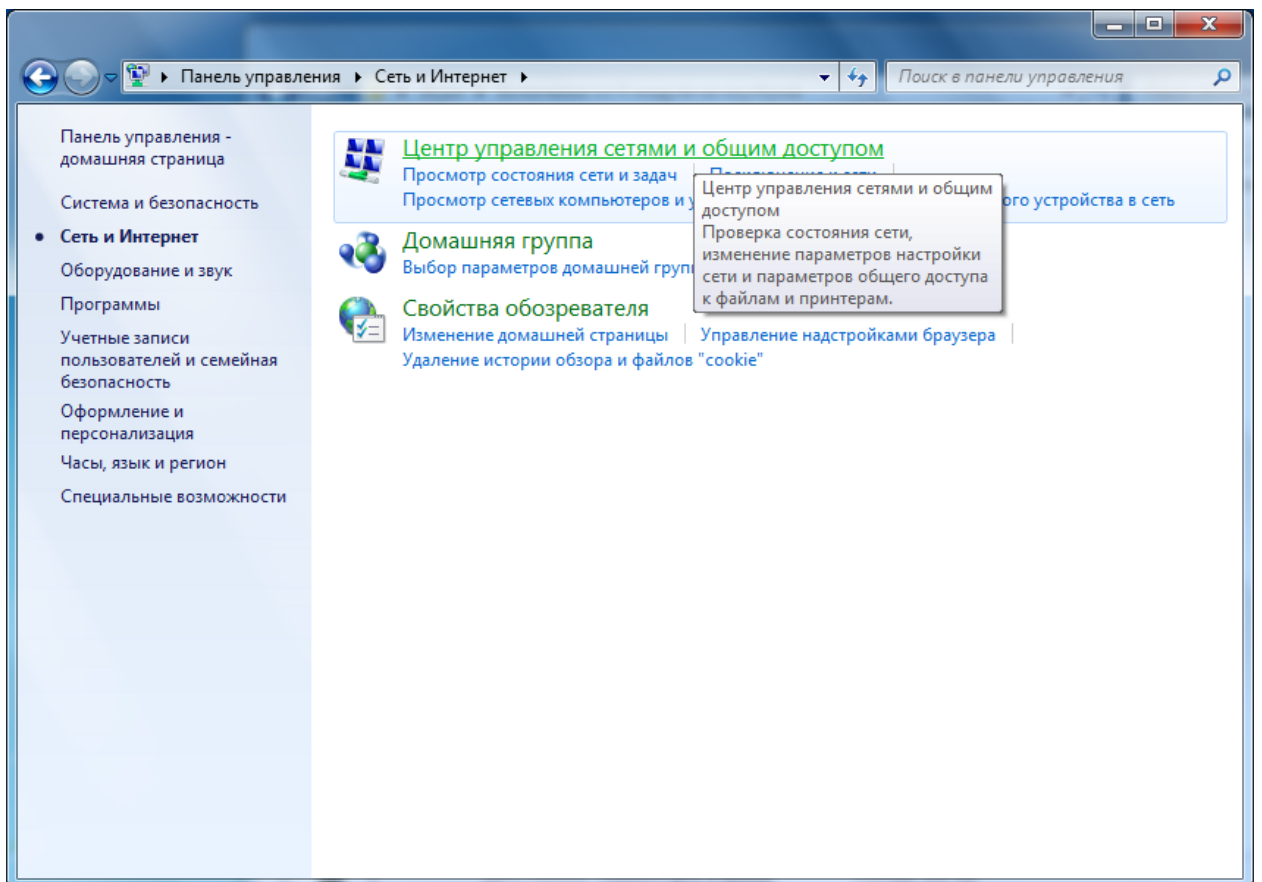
Панель управления ▸ Сеть и Интернет ▸

Поиск в панели управления

Панель управления - домашняя страница

Система и безопасность

Сеть и Интернет

Оборудование и звук

Программы

Учетные записи пользователей и семейная безопасность

Оформление и персонализация

Часы, язык и регион

Специальные возможности

Центр управления сетями и общим доступом

Просмотр состояния сети и задач | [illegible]

Просмотр сетевых компьютеров и у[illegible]ого устройства в сеть

Центр управления сетями и общим доступом
Проверка состояния сети, изменение параметров настройки сети и параметров общего доступа к файлам и принтерам.

Домашняя группа

Выбор параметров домашней групп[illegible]

Свойства обозревателя

Изменение домашней страницы | Управление надстройками браузера |

Удаление истории обзора и файлов "cookie"